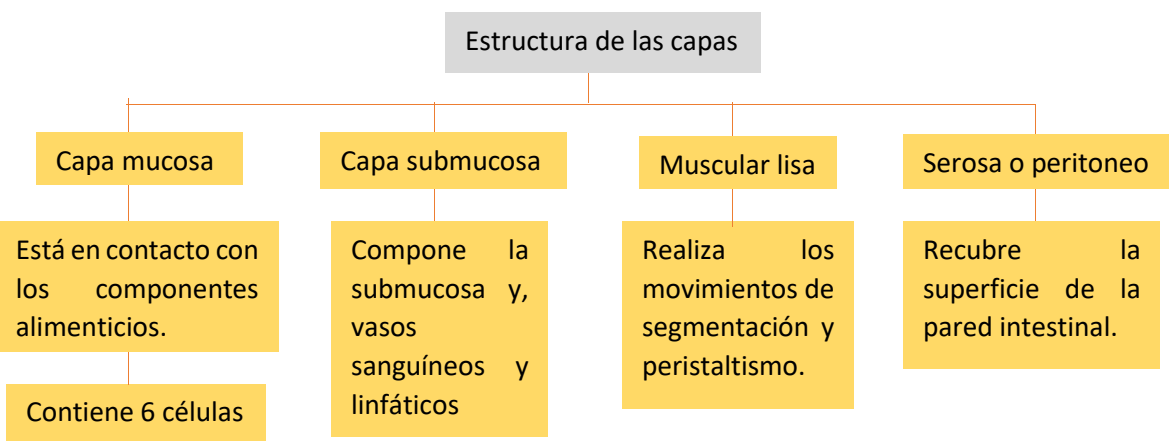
Estructura de las capas

Capa mucosa

Está en contacto con los componentes alimenticios.

Contiene 6 células

Capa submucosa

Compone la submucosa y, vasos sanguíneos y linfáticos

Muscular lisa

Realiza los movimientos de segmentación y peristaltismo.

Serosa o peritoneo

Recubre la superficie de la pared intestinal.